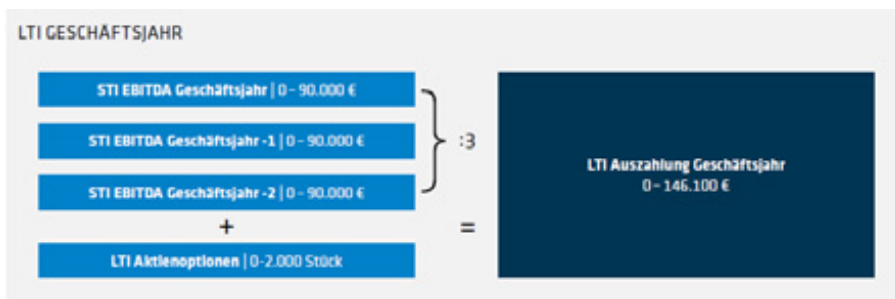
LTI GESCHÄFTSJAHR

STI EBITDA Geschäftsjahr | 0 – 90.000 €

STI EBITDA Geschäftsjahr -1 | 0 – 90.000 €

STI EBITDA Geschäftsjahr -2 | 0 – 90.000 €

:3

+

LTI Aktienoptionen | 0-2.000 Stück

=

LTI Auszahlung Geschäftsjahr
0 – 146.100 €